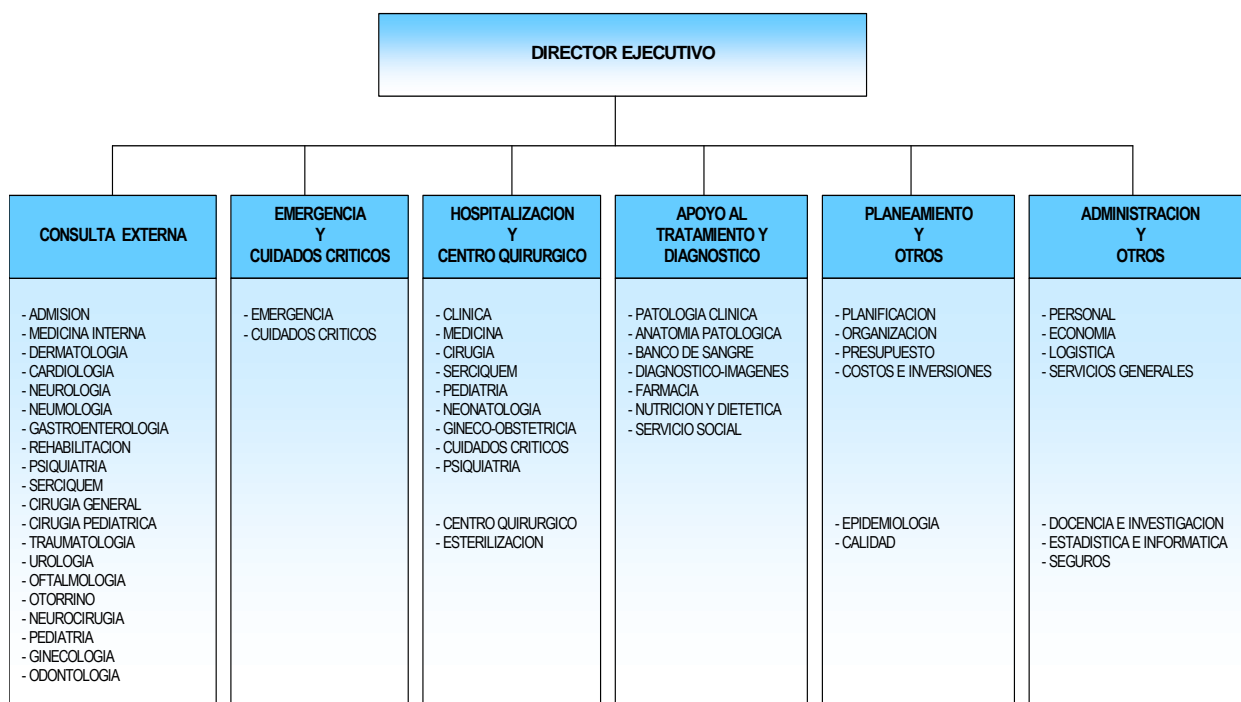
DIRECTOR EJECUTIVO

CONSULTA EXTERNA

- ADMISION
- MEDICINA INTERNA
- DERMATOLOGIA
- CARDIOLOGIA
- NEUROLOGIA
- NEUMOLOGIA
- GASTROENTEROLOGIA
- REHABILITACION
- PSIQUIATRIA
- SERCIQUEM
- CIRUGIA GENERAL
- CIRUGIA PEDIATRICA
- TRAUMATOLOGIA
- UROLOGIA
- OFTALMOLOGIA
- OTORRINO
- NEUROCIRUGIA
- PEDIATRIA
- GINECOLOGIA
- ODONTOLOGIA

EMERGENCIA Y CUIDADOS CRITICOS

- EMERGENCIA
- CUIDADOS CRITICOS

HOSPITALIZACION Y CENTRO QUIRURGICO

- CLINICA
- MEDICINA
- CIRUGIA
- SERCIQUEM
- PEDIATRIA
- NEONATOLOGIA
- GINECO-OBSTETRICIA
- CUIDADOS CRITICOS
- PSIQUIATRIA

- CENTRO QUIRURGICO
- ESTERILIZACION

APOYO AL TRATAMENTO Y DIAGNOSTICO

- PATOLOGIA CLINICA
- ANATOMIA PATOLOGICA
- BANCO DE SANGRE
- DIAGNOSTICO-IMAGENES
- FARMACIA
- NUTRICION Y DIETETICA
- SERVICIO SOCIAL

PLANEAMIENTO Y OTROS

- PLANIFICACION
- ORGANIZACION
- PRESUPUESTO
- COSTOS E INVERSIONES

- EPIDEMIOLOGIA
- CALIDAD

ADMINISTRACION Y OTROS

- PERSONAL
- ECONOMIA
- LOGISTICA
- SERVICIOS GENERALES

- DOCENCIA E INVESTIGACION
- ESTADISTICA E INFORMATICA
- SEGUROS